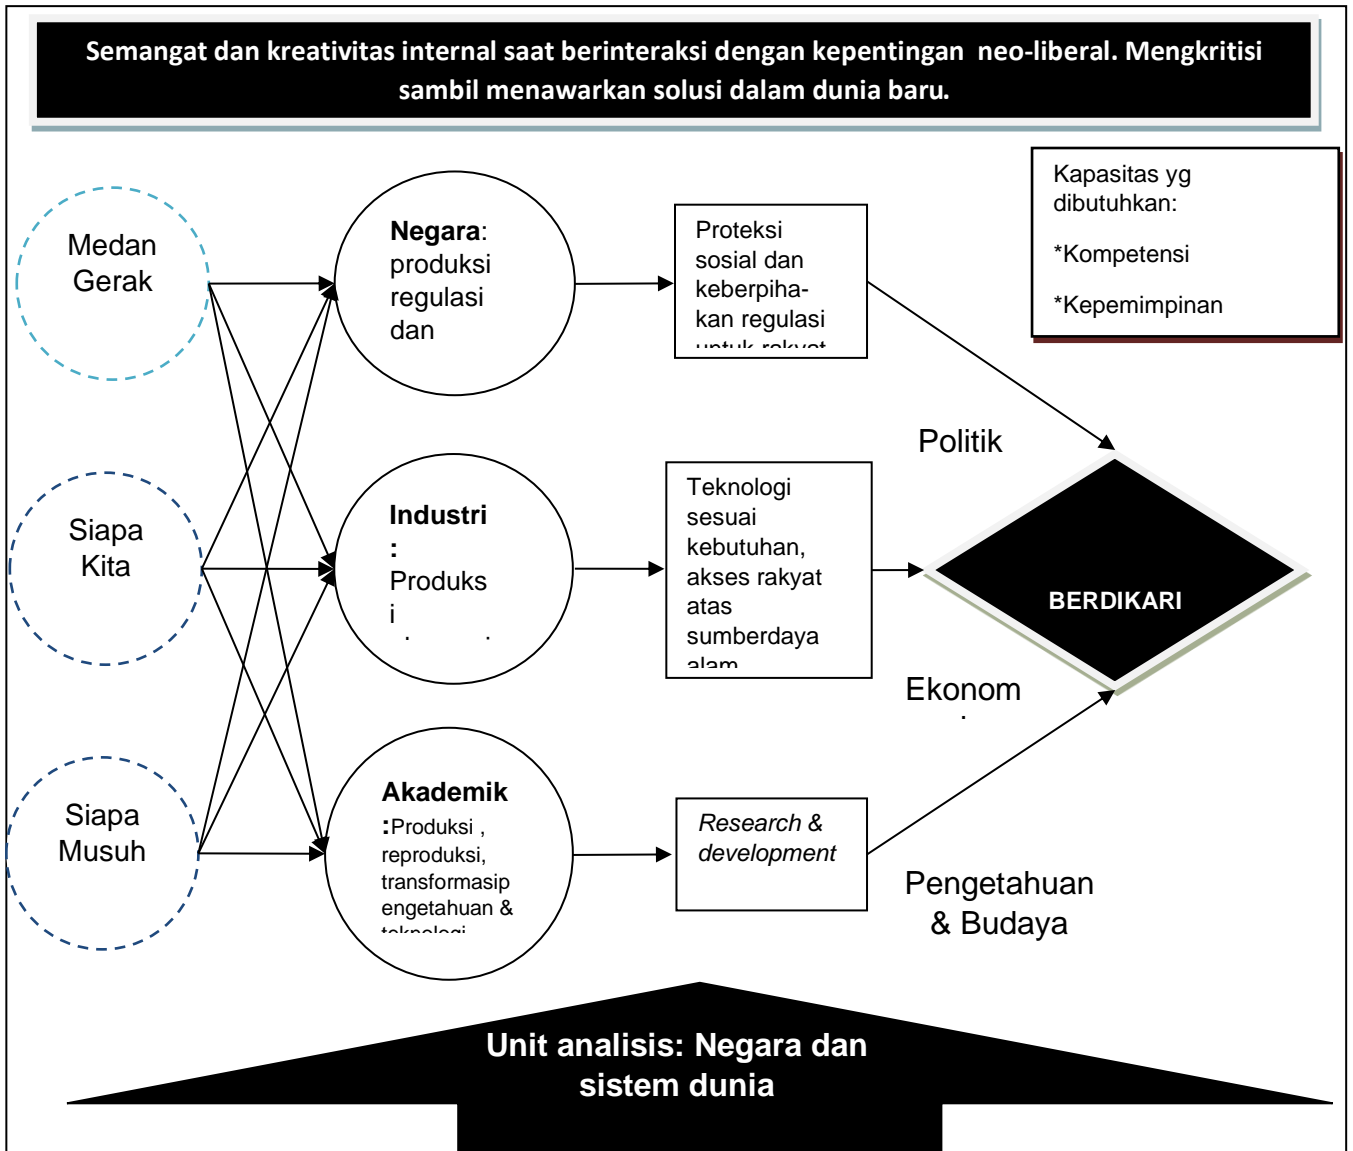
Semangat dan kreativitas internal saat berinteraksi dengan kepentingan neo-liberal. Mengkritisi sambil menawarkan solusi dalam dunia baru.

Kapasitas yg dibutuhkan:

*Kompetensi

*Kepemimpinan

Medan Gerak

Siapa Kita

Siapa Musuh

**Negara**: produksi regulasi dan

**Industri**
**:**
Produks
i

**Akademik**
**:**Produksi , reproduksi, transformasip engetahuan & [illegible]

Proteksi sosial dan keberpiha-kan regulasi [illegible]

Teknologi sesuai kebutuhan, akses rakyat atas sumberdaya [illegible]

*Research & development*

Politik

BERDIKARI

Ekonom

Pengetahuan & Budaya

Unit analisis: Negara dan sistem dunia